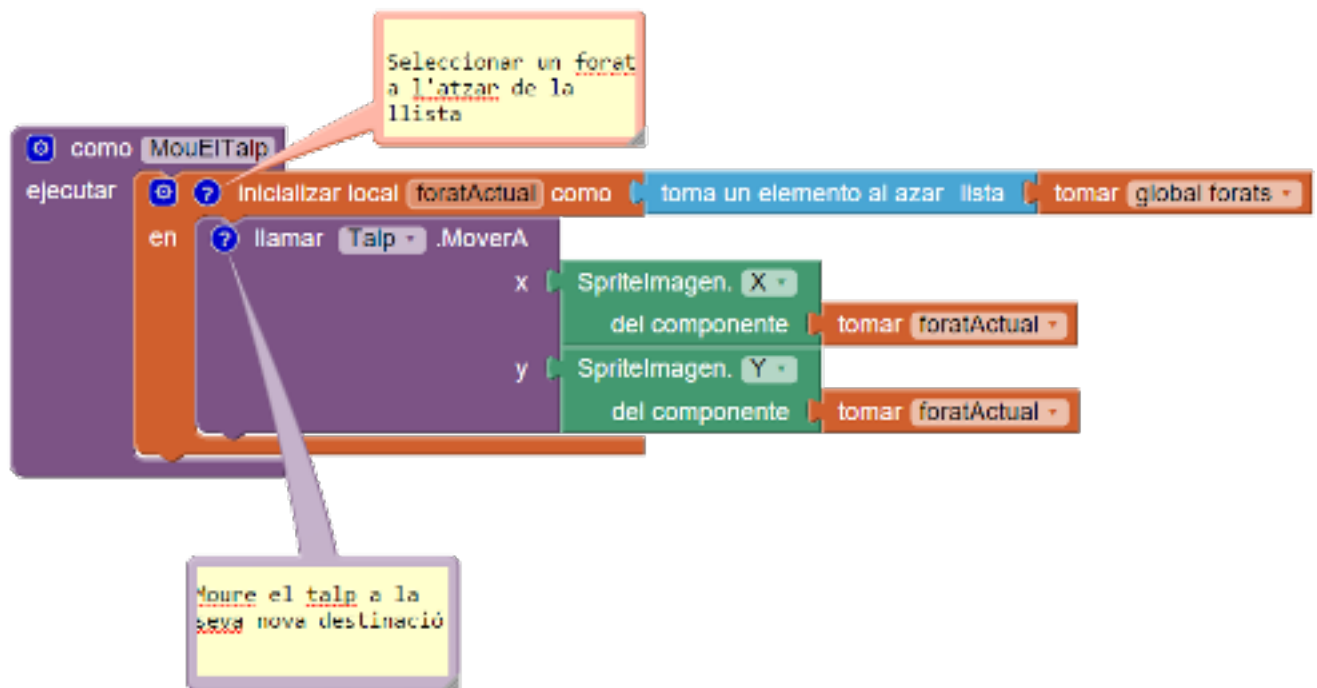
Seleccionar un forat a l'atzar de la llista

como MouElTalp
ejecutar
inicializar local foratActual como toma un elemento al azar lista tomar global forats
en
llamar Talp .MoverA
x SpriteImagen. X
del componente tomar foratActual
y SpriteImagen. Y
del componente tomar foratActual

Moure el talp a la seva nova destinació